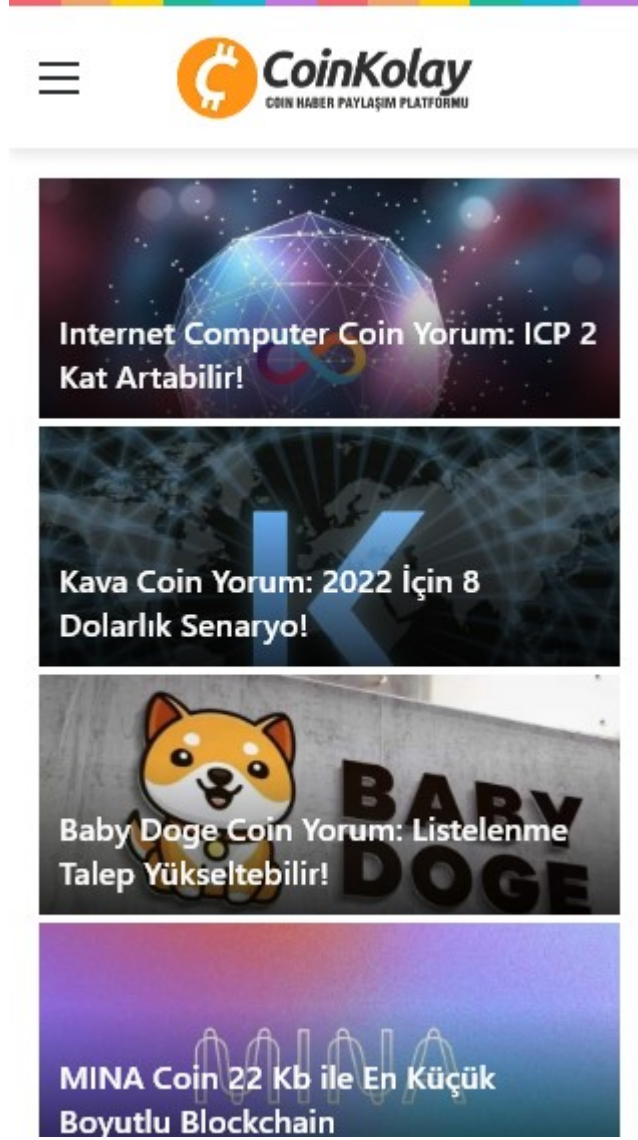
CoinKolay
COIN HABER PAYLAŞIM PLATFORMU

Internet Computer Coin Yorum: ICP 2 Kat Artabilir!

Kava Coin Yorum: 2022 İçin 8 Dolarlık Senaryo!

BABY DOGE

Baby Doge Coin Yorum: Listelenme Talep Yükseltebilir!

MINA

MINA Coin 22 Kb ile En Küçük Boyutlu Blockchain